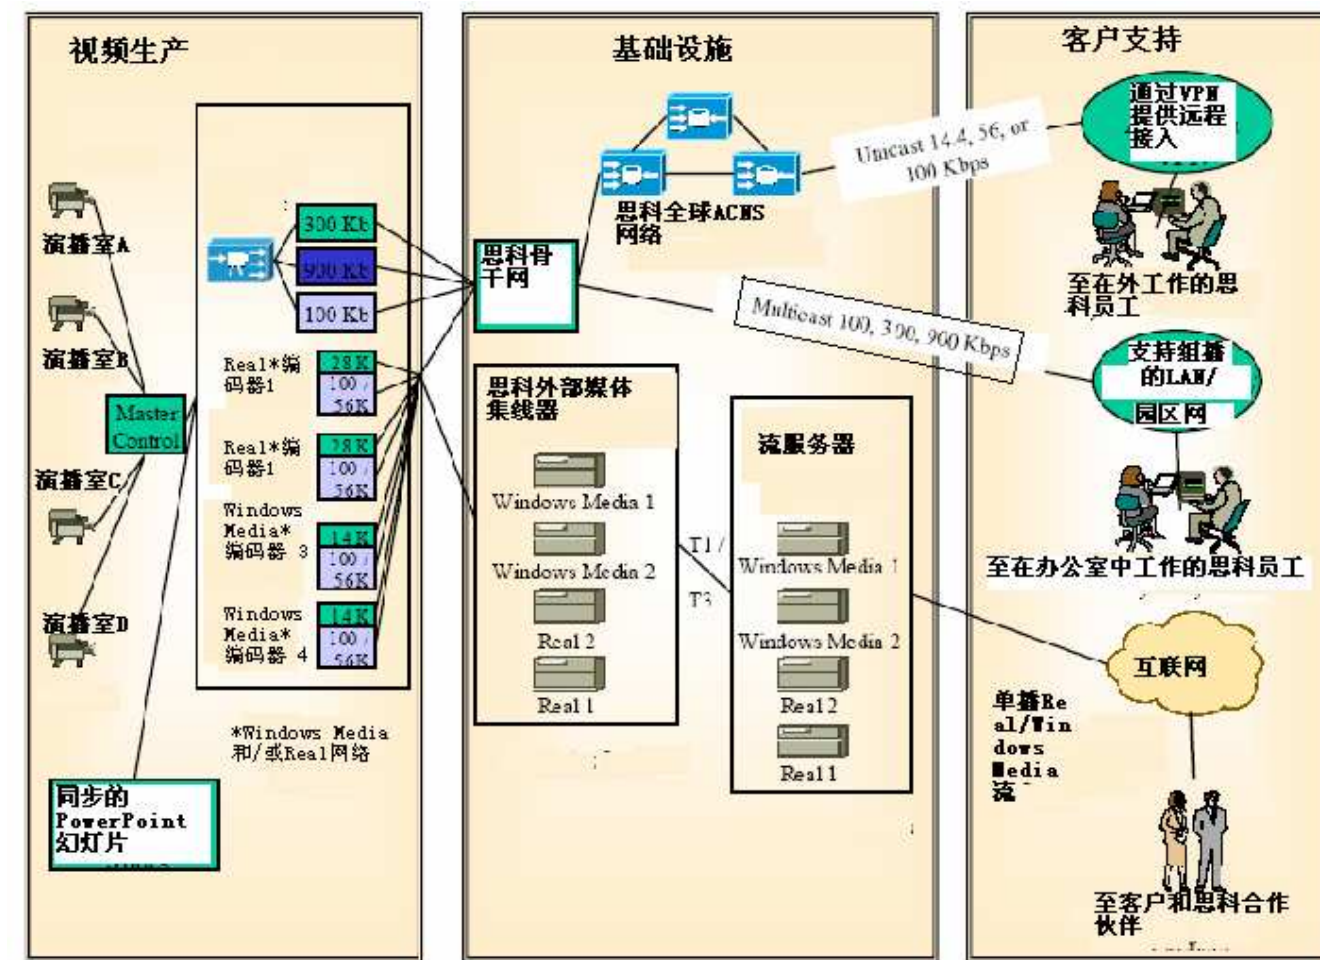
视频生产

演播室A

演播室B

演播室C

演播室D

Master Control

300 Kb
900 Kb
100 Kb

Real*编码器1
28K
100 / 56K

Real*编码器1
28K
100 / 56K

Windows Media*编码器 3
14K
100 / 56K

Windows Media*编码器 4
14K
100 / 56K

*Windows Media 和/或Real网络

同步的PowerPoint幻灯片

基础设施

思科全球ACNS网络

思科骨干网

思科外部媒体集线器

Windows Media 1
Windows Media 2
Real 2
Real 1

T1 / T3

流服务器

Windows Media 1
Windows Media 2
Real 2
Real 1

Unicast 14.4, 56, or 100 Kbps

Multicast 100, 300, 900 Kbps

客户支持

通过VPN提供远程接入

至在外工作的思科员工

支持组播的LAN/园区网

至在办公室中工作的思科员工

互联网

单播Real/Windows Media流

至客户和思科合作伙伴